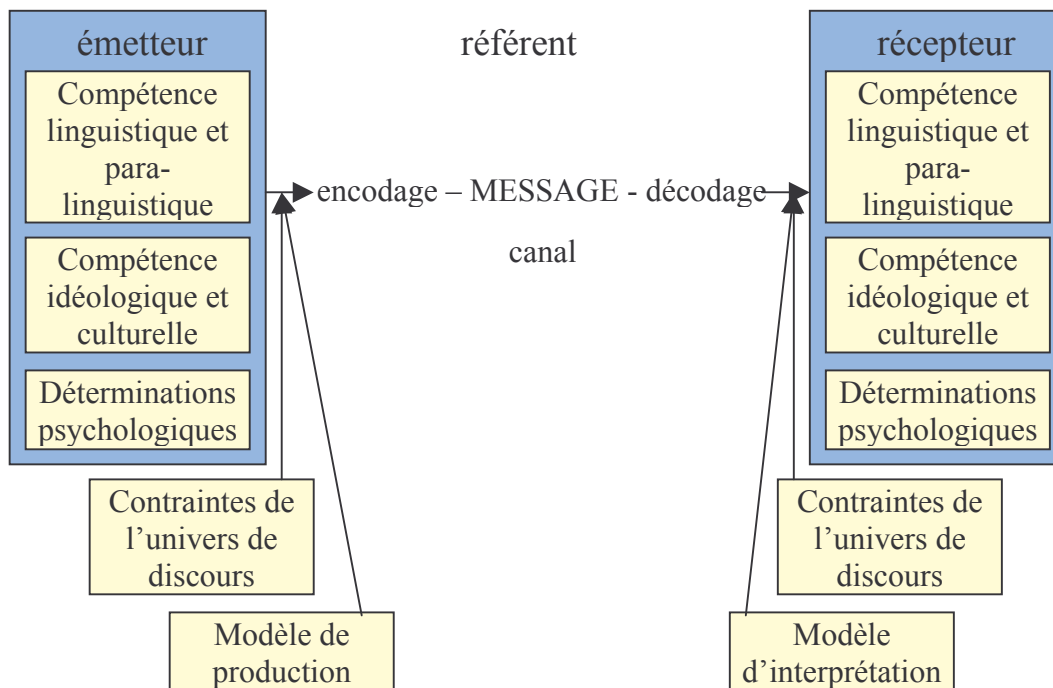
émetteur

Compétence linguistique et para-linguistique

Compétence idéologique et culturelle

Déterminations psychologiques

référent

encodage – MESSAGE - décodage

canal

récepteur

Compétence linguistique et para-linguistique

Compétence idéologique et culturelle

Déterminations psychologiques

Contraintes de l'univers de discours

Modèle de production

Contraintes de l'univers de discours

Modèle d'interprétation